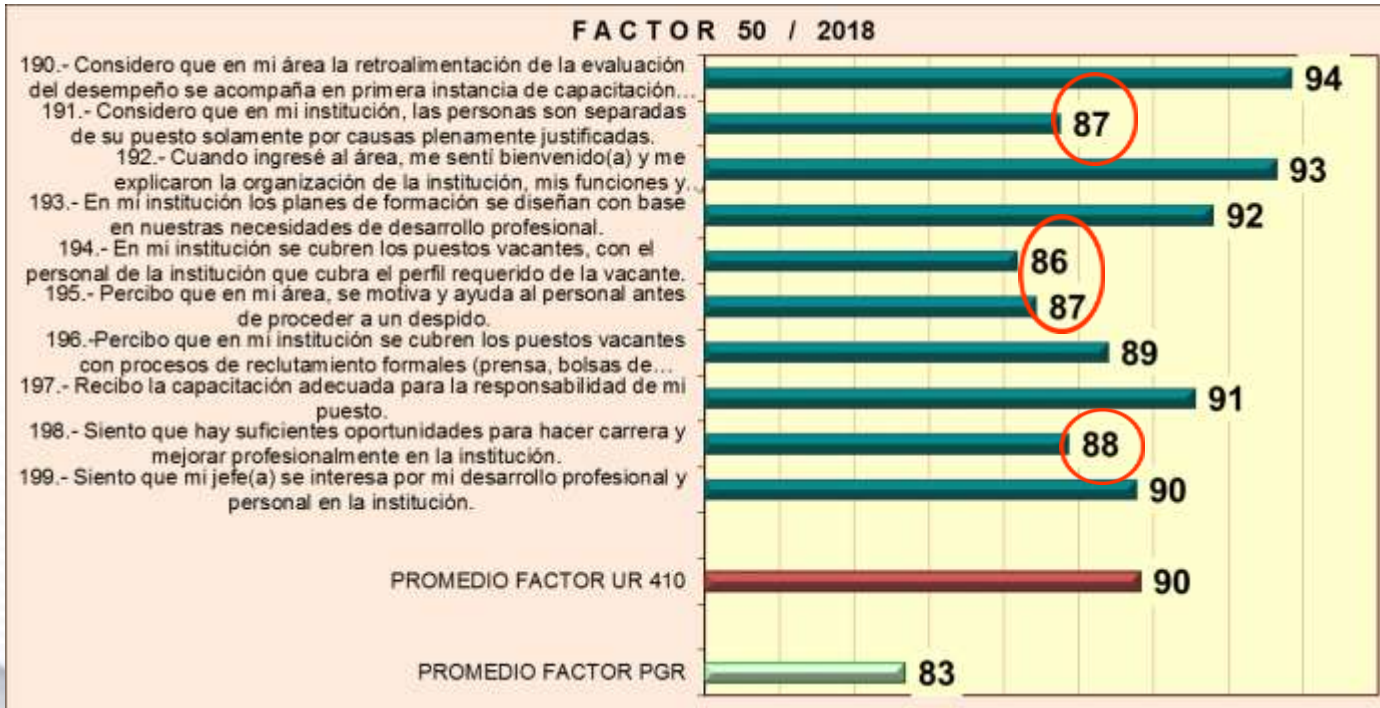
FACTOR 50 / 2018

190.- Considero que en mi área la retroalimentación de la evaluación del desempeño se acompaña en primera instancia de capacitación…
94

191.- Considero que en mi institución, las personas son separadas de su puesto solamente por causas plenamente justificadas.
87

192.- Cuando ingresé al área, me sentí bienvenido(a) y me explicaron la organización de la institución, mis funciones y…
93

193.- En mi institución los planes de formación se diseñan con base en nuestras necesidades de desarrollo profesional.
92

194.- En mi institución se cubren los puestos vacantes, con el personal de la institución que cubra el perfil requerido de la vacante.
86

195.- Percibo que en mi área, se motiva y ayuda al personal antes de proceder a un despido.
87

196.-Percibo que en mi institución se cubren los puestos vacantes con procesos de reclutamiento formales (prensa, bolsas de…
89

197.- Recibo la capacitación adecuada para la responsabilidad de mi puesto.
91

198.- Siento que hay suficientes oportunidades para hacer carrera y mejorar profesionalmente en la institución.
88

199.- Siento que mi jefe(a) se interesa por mi desarrollo profesional y personal en la institución.
90

PROMEDIO FACTOR UR 410
90

PROMEDIO FACTOR PGR
83